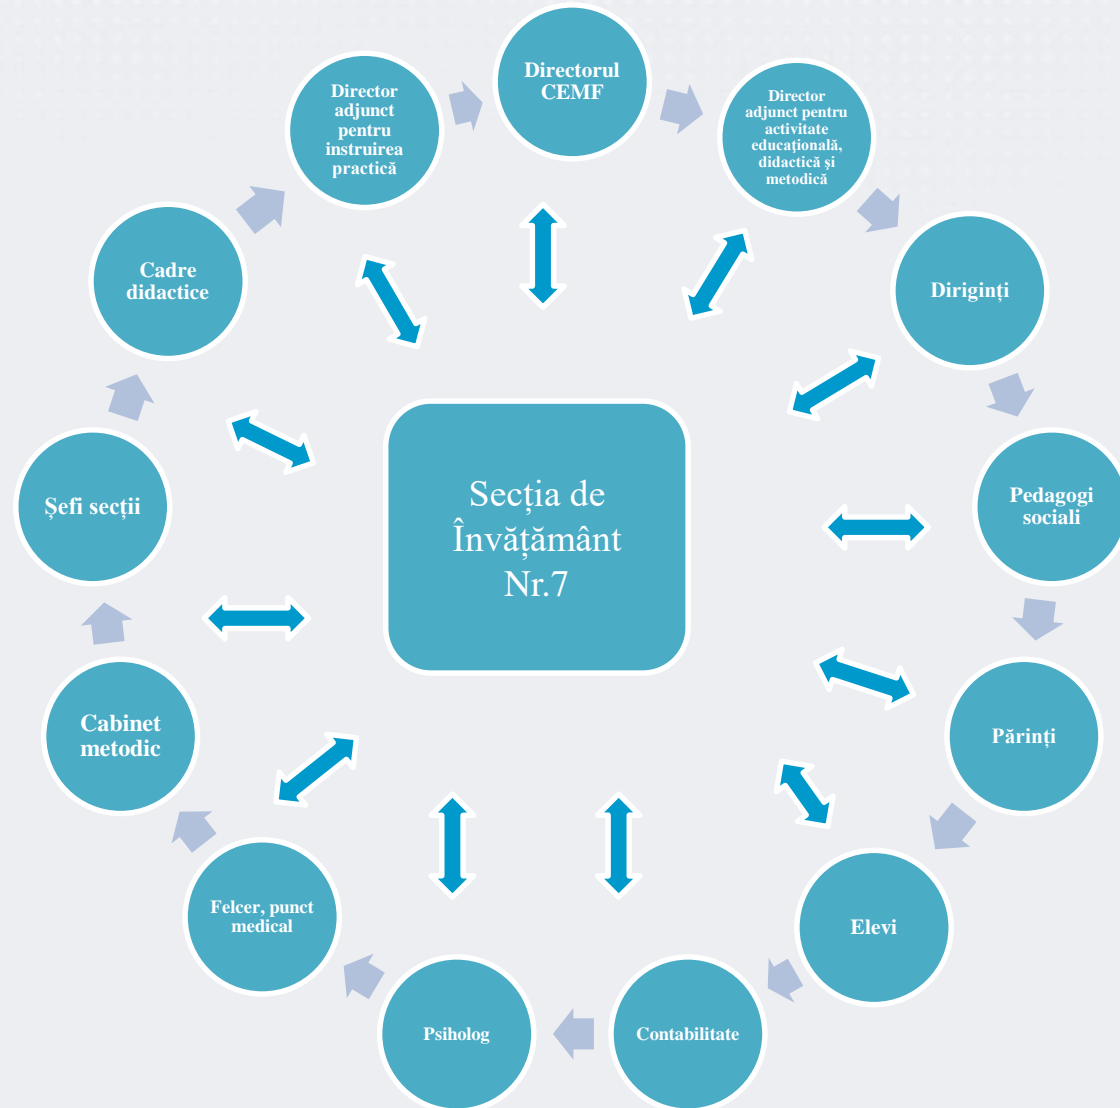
Directorul CEMF

Director adjunct pentru activitate educațională, didactică și metodică

Diriginți

Pedagogi sociali

Părinți

Elevi

Contabilitate

Psiholog

Felcer, punct medical

Cabinet metodic

Șefi secții

Cadre didactice

Director adjunct pentru instruirea practică

Secția de Învățământ Nr.7